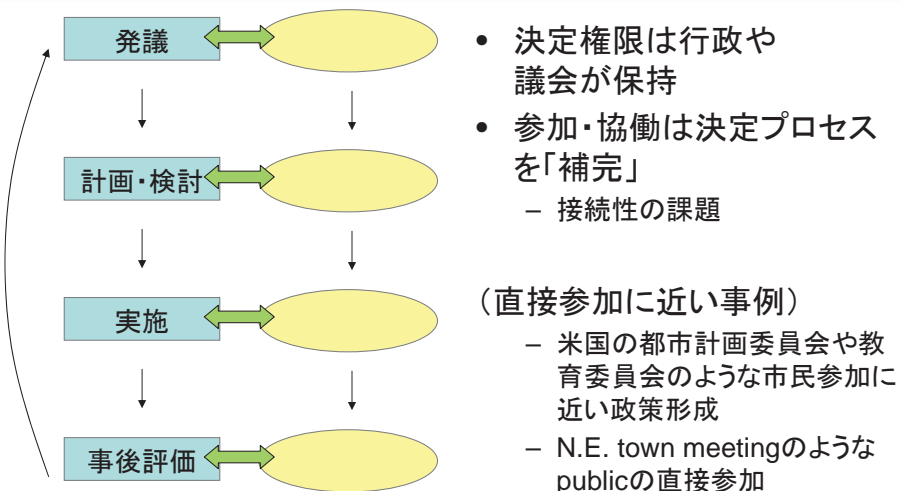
発議

計画・検討

実施

事後評価

• 決定権限は行政や議会が保持
• 参加・協働は決定プロセスを「補完」
– 接続性の課題

（直接参加に近い事例）
– 米国の都市計画委員会や教育委員会のような市民参加に近い政策形成
– N.E. town meetingのようなpublicの直接参加